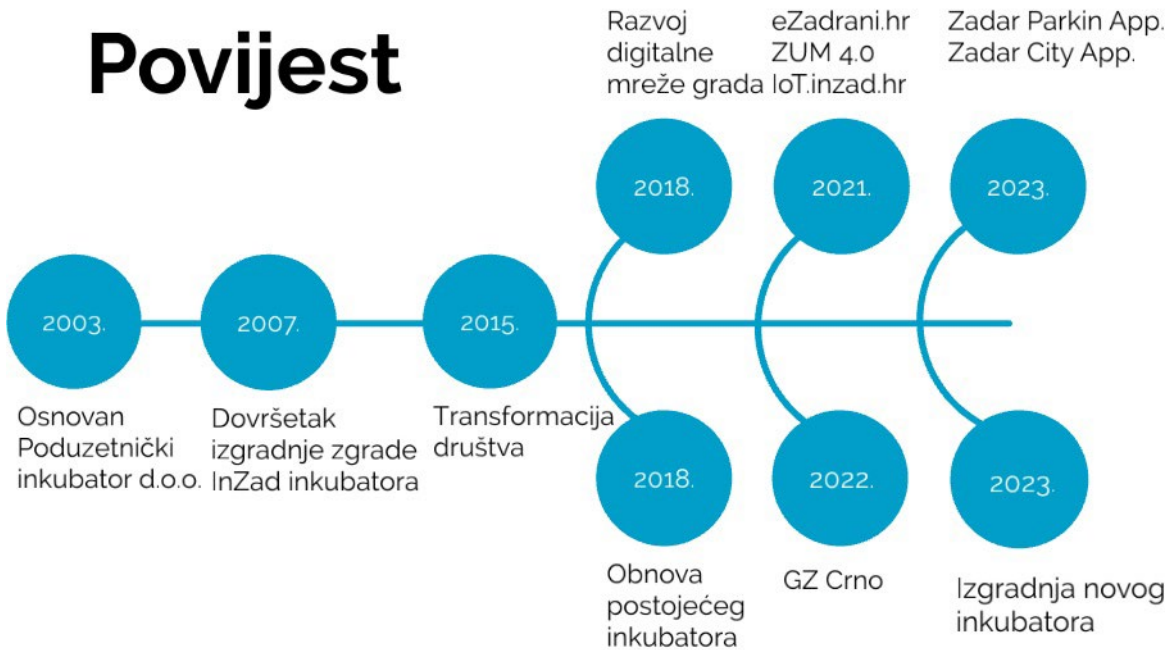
Povijest

Razvoj digitalne mreže grada

eZadrani.hr
ZUM 4.0
IoT.inzad.hr

Zadar Parkin App.
Zadar City App.

2018.

2021.

2023.

2003.

2007.

2015.

Osnovan Poduzetnički inkubator d.o.o.

Dovršetak izgradnje zgrade InZad inkubatora

Transformacija društva

2018.

2022.

2023.

Obnova postojećeg inkubatora

GZ Crno

Izgradnja novog inkubatora